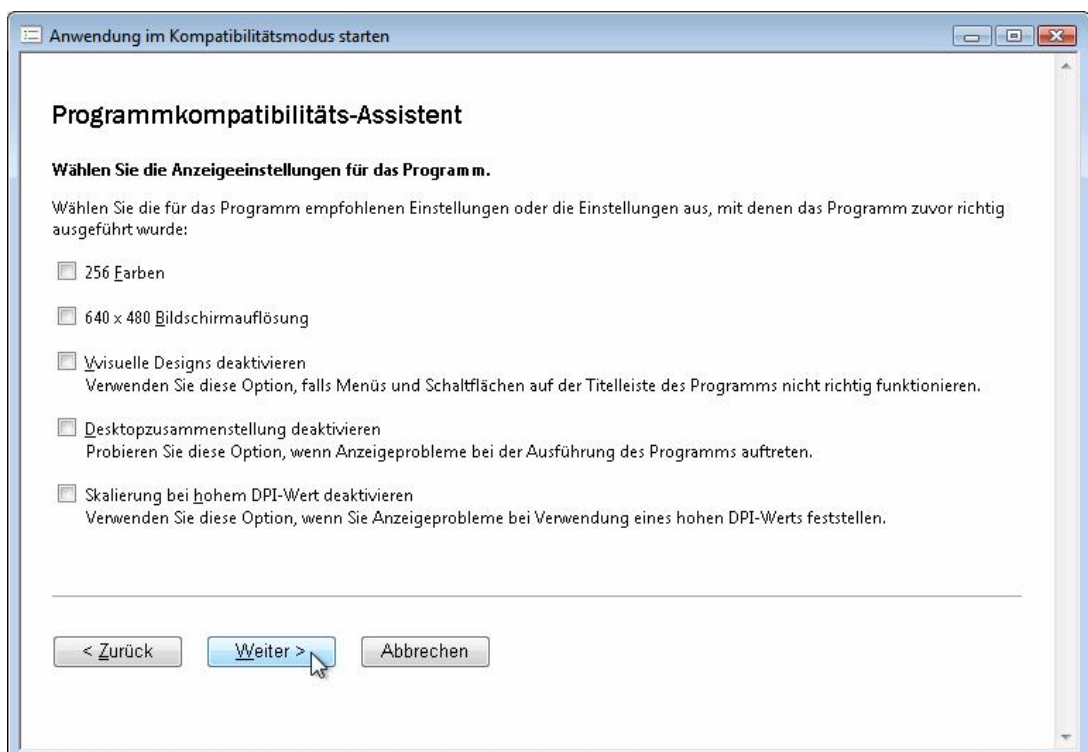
Anwendung im Kompatibilitätsmodus starten

Programmkompatibilitäts-Assistent

Wählen Sie die Anzeigeeinstellungen für das Programm.

Wählen Sie die für das Programm empfohlenen Einstellungen oder die Einstellungen aus, mit denen das Programm zuvor richtig ausgeführt wurde:

256 Farben

640 x 480 Bildschirmauflösung

Visuelle Designs deaktivieren
Verwenden Sie diese Option, falls Menüs und Schaltflächen auf der Titelleiste des Programms nicht richtig funktionieren.

Desktopzusammenstellung deaktivieren
Probieren Sie diese Option, wenn Anzeigeprobleme bei der Ausführung des Programms auftreten.

Skalierung bei hohem DPI-Wert deaktivieren
Verwenden Sie diese Option, wenn Sie Anzeigeprobleme bei Verwendung eines hohen DPI-Werts feststellen.

< Zurück

Weiter >

Abbrechen